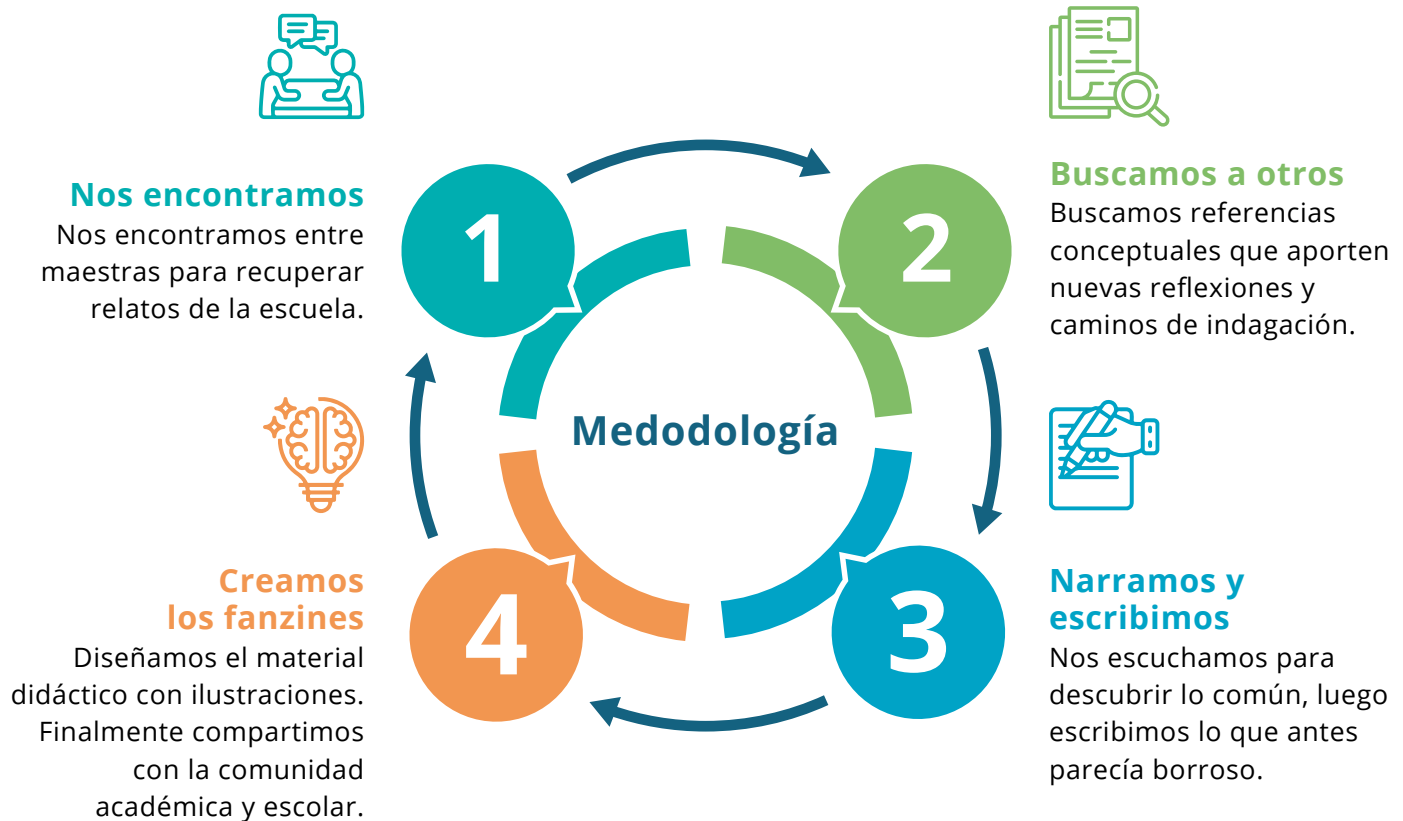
Nos encontramos
Nos encontramos entre maestras para recuperar relatos de la escuela.

1

Buscamos a otros
Buscamos referencias conceptuales que aporten nuevas reflexiones y caminos de indagación.

2

Medodología

Creamos los fanzines
Diseñamos el material didáctico con ilustraciones. Finalmente compartimos con la comunidad académica y escolar.

4

3

Narramos y escribimos
Nos escuchamos para descubrir lo común, luego escribimos lo que antes parecía borroso.